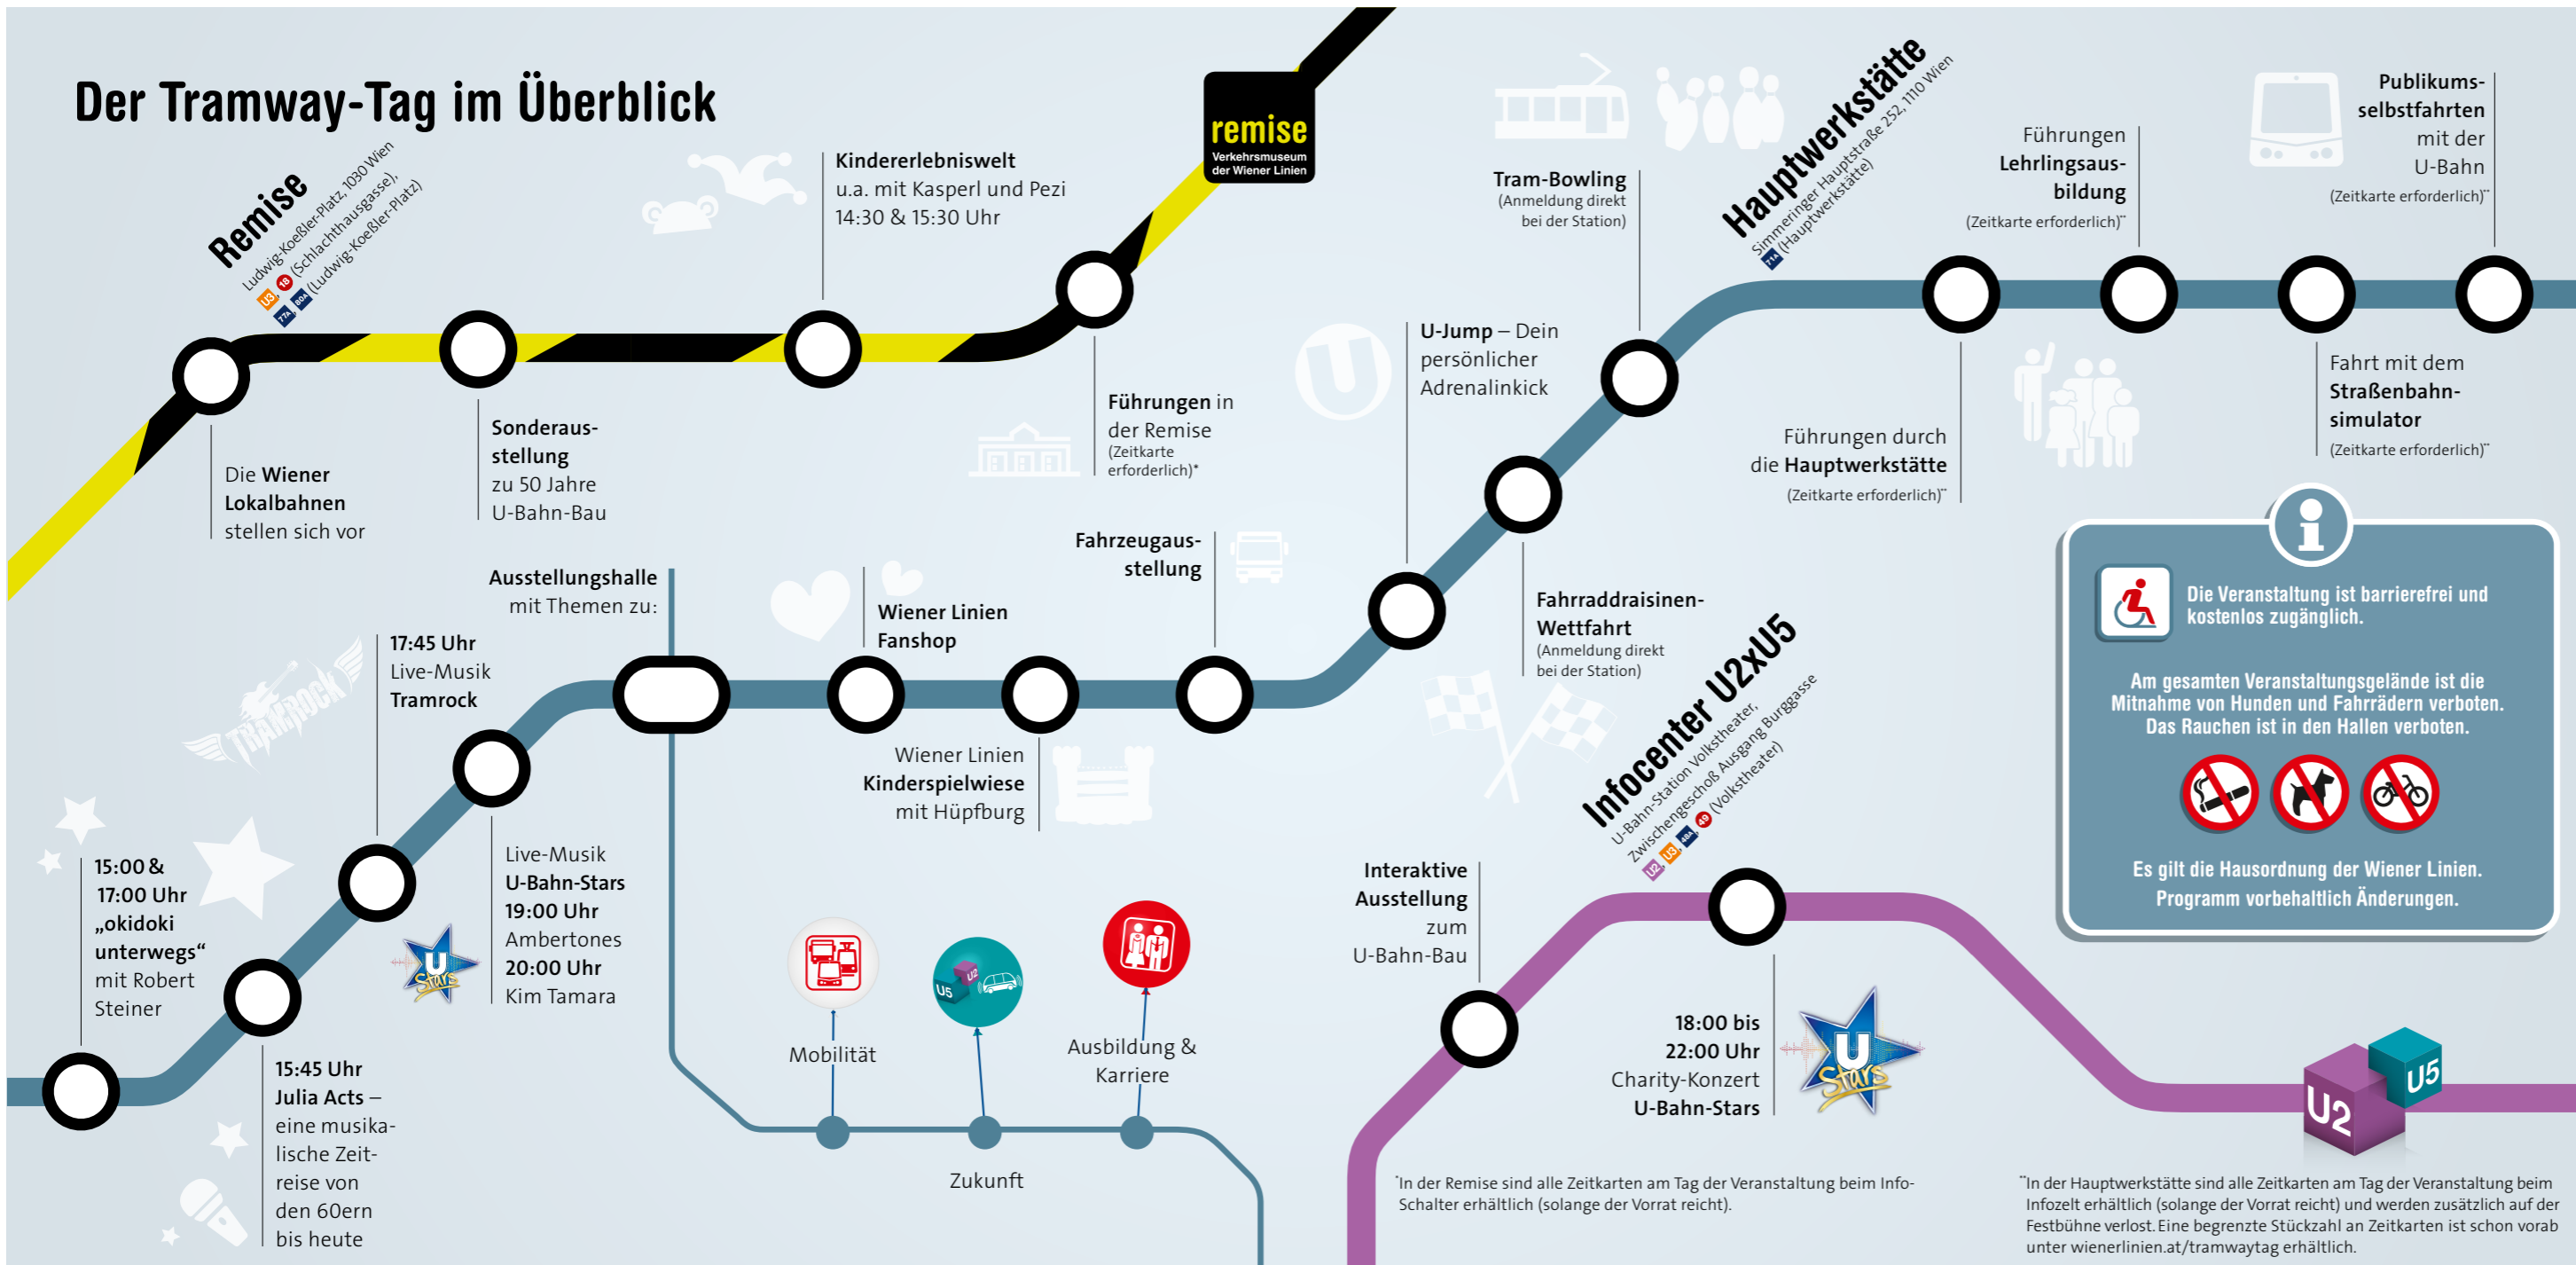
Der Tramway-Tag im Überblick

Remise
Ludwig-Koeßler-Platz, 1030 Wien
U3 18 (Schlachthausgasse),
77A 80A (Ludwig-Koeßler-Platz)

remise
Verkehrsmuseum der Wiener Linien

Kindererlebniswelt
u.a. mit Kasperl und Pezi
14:30 & 15:30 Uhr

Die Wiener Lokalbahnen stellen sich vor

Sonderausstellung zu 50 Jahre U-Bahn-Bau

Führungen in der Remise (Zeitkarte erforderlich)*

Tram-Bowling
(Anmeldung direkt bei der Station)

Hauptwerkstätte
Simmeringer Hauptstraße 252, 1110 Wien
71A (Hauptwerkstätte)

Führungen Lehrlingsausbildung
(Zeitkarte erforderlich)**

Publikumsselbstfahrten mit der U-Bahn
(Zeitkarte erforderlich)**

U-Jump – Dein persönlicher Adrenalinkick

Führungen durch die Hauptwerkstätte
(Zeitkarte erforderlich)**

Fahrt mit dem Straßenbahnsimulator
(Zeitkarte erforderlich)**

Ausstellungshalle mit Themen zu:

17:45 Uhr
Live-Musik
Tramrock

Wiener Linien Fanshop

Fahrzeugausstellung

Fahrraddraisinen-Wettfahrt
(Anmeldung direkt bei der Station)

Die Veranstaltung ist barrierefrei und kostenlos zugänglich.

Am gesamten Veranstaltungsgelände ist die Mitnahme von Hunden und Fahrrädern verboten. Das Rauchen ist in den Hallen verboten.

Es gilt die Hausordnung der Wiener Linien. Programm vorbehaltlich Änderungen.

Wiener Linien Kinderspielwiese mit Hüpfburg

Infocenter U2xU5
U-Bahn-Station Volkstheater, Zwischengeschoß Ausgang Burggasse
U2 U3 48A 49 (Volkstheater)

15:00 & 17:00 Uhr
„okidoki unterwegs“ mit Robert Steiner

Live-Musik
U-Bahn-Stars
19:00 Uhr
Ambertones
20:00 Uhr
Kim Tamara

TRAMROCK

U Stars

Mobilität

U5 U2

Ausbildung & Karriere

Zukunft

Interaktive Ausstellung zum U-Bahn-Bau

18:00 bis 22:00 Uhr
Charity-Konzert
U-Bahn-Stars

U Stars

U2 U5

15:45 Uhr
Julia Acts – eine musikalische Zeitreise von den 60ern bis heute

*In der Remise sind alle Zeitkarten am Tag der Veranstaltung beim Info-Schalter erhältlich (solange der Vorrat reicht).

**In der Hauptwerkstätte sind alle Zeitkarten am Tag der Veranstaltung beim Infozelt erhältlich (solange der Vorrat reicht) und werden zusätzlich auf der Festbühne verlost. Eine begrenzte Stückzahl an Zeitkarten ist schon vorab unter wienerlinien.at/tramwaytag erhältlich.